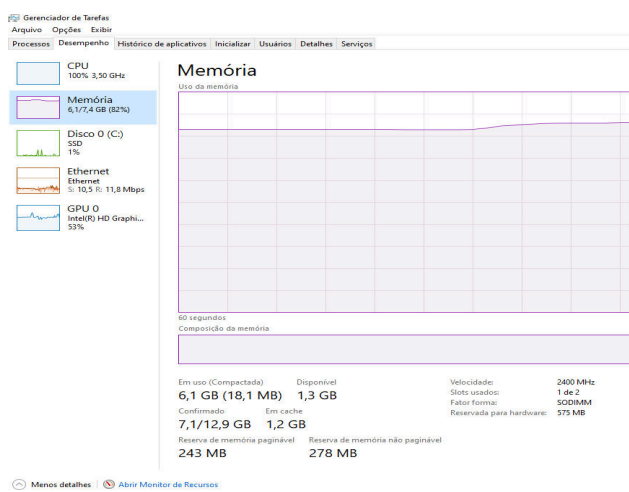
Gerenciador de Tarefas
Arquivo Opções Exibir
Processos Desempenho Histórico de aplicativos Inicializar Usuários Detalhes Serviços

CPU
100% 3,50 GHz

Memória
6,1/7,4 GB (82%)

Disco 0 (C:)
SSD
1%

Ethernet
Ethernet
S: 10,5 R: 11,8 Mbps

GPU 0
Intel(R) HD Graphi...
53%

Memória
Uso da memória

60 segundos
Composição da memória

Em uso (Compactada)
6,1 GB (18,1 MB)
Disponível
1,3 GB
Confirmado
7,1/12,9 GB
Em cache
1,2 GB
Reserva de memória paginável
243 MB
Reserva de memória não paginável
278 MB

| Velocidade: | 2400 MHz |
|---|---|
| Slots usados: | 1 de 2 |
| Fator forma: | SODIMM |
| Reservada para hardware: | 575 MB |

Menos detalhes | Abrir Monitor de Recursos